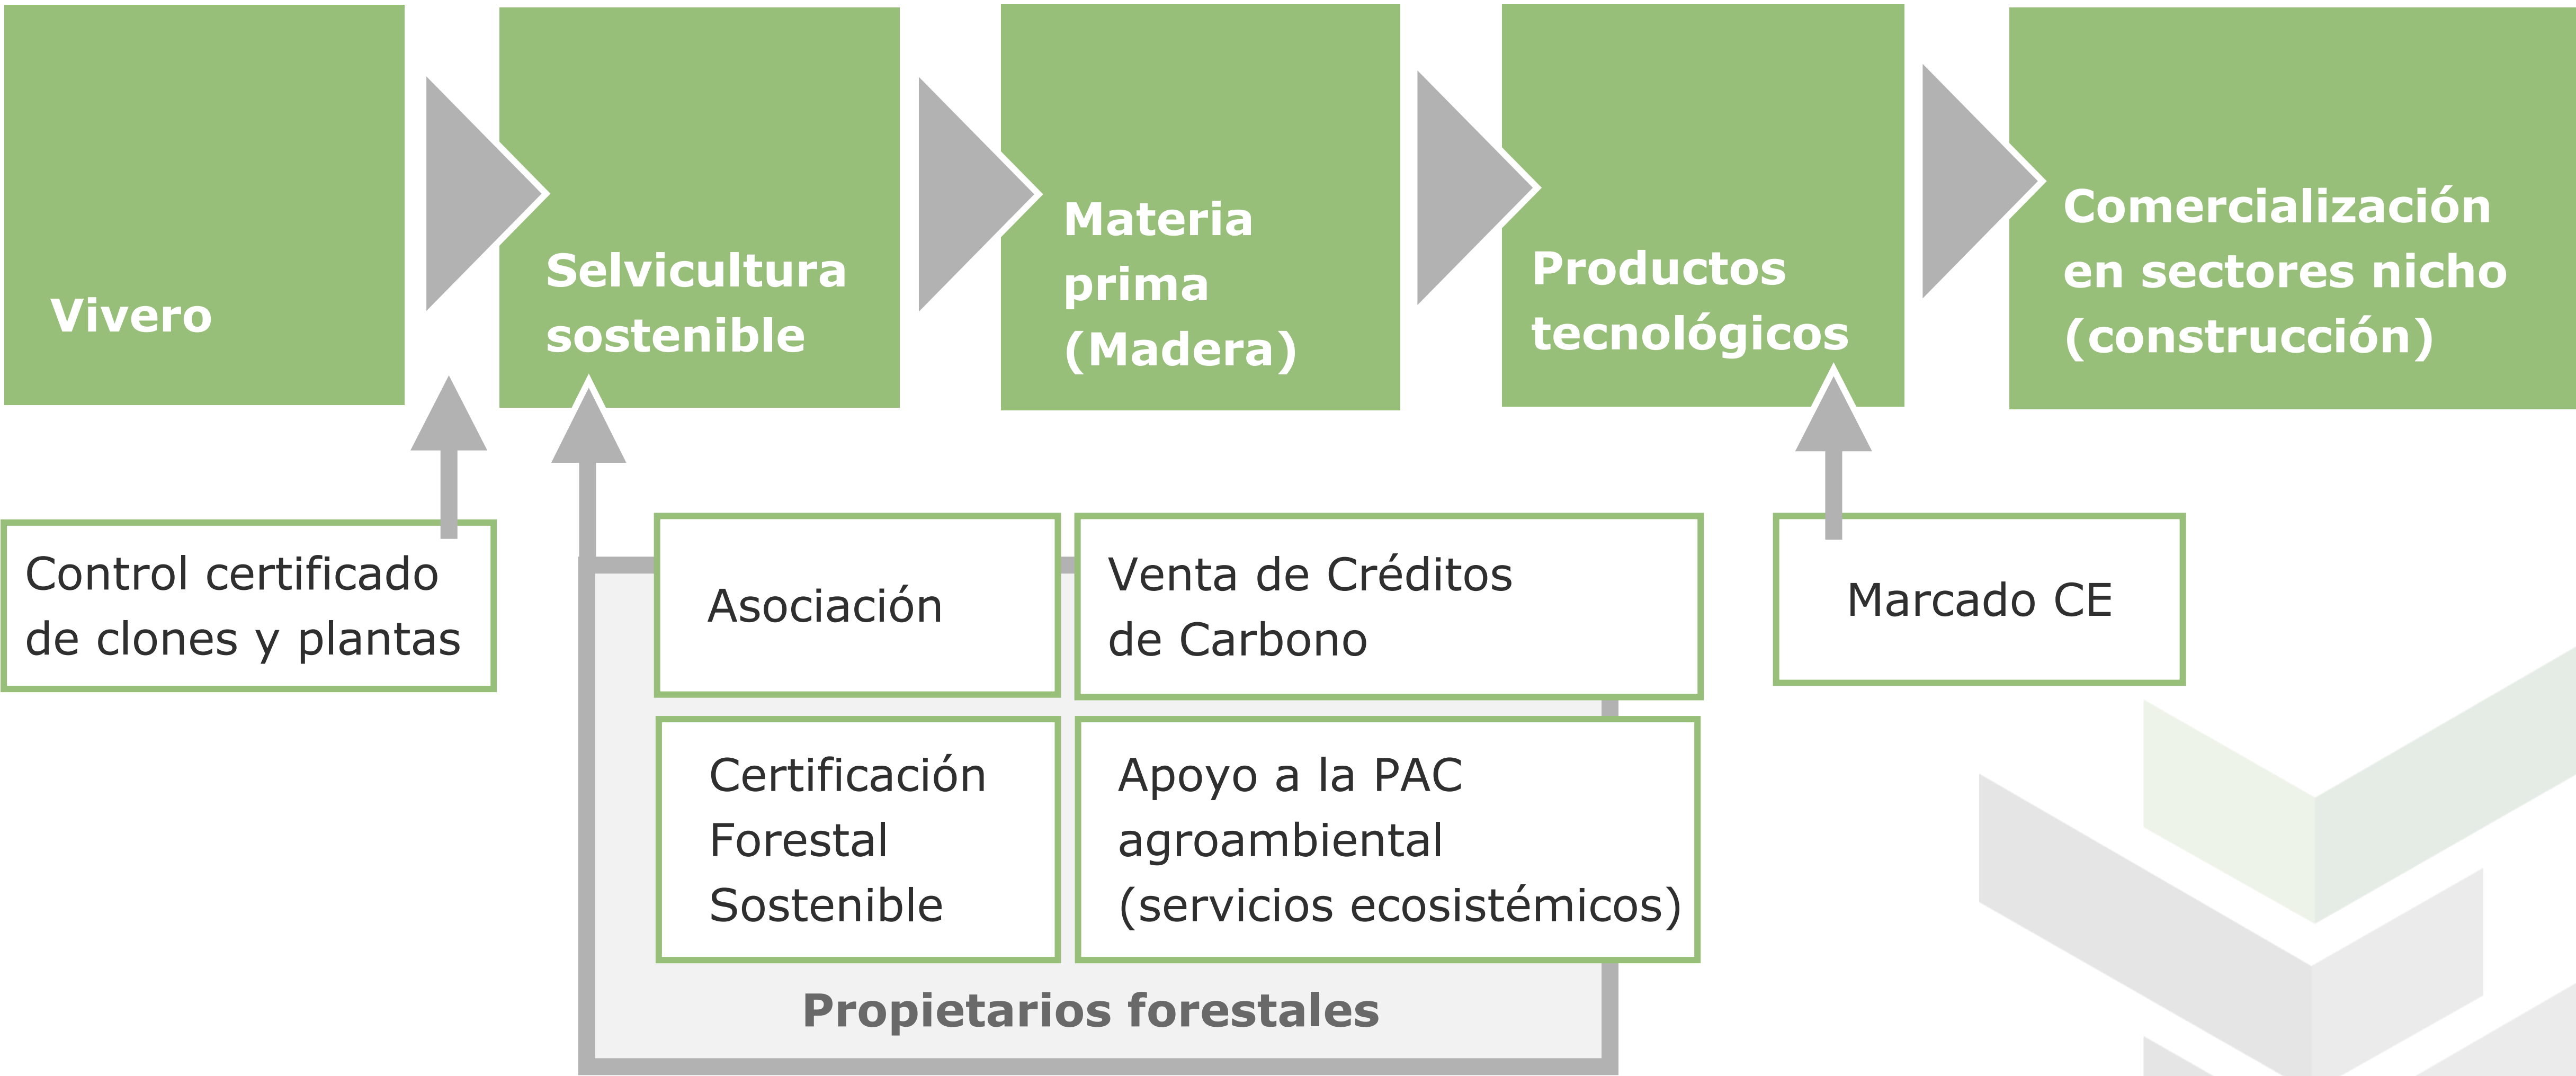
Vivero

Selvicultura sostenible

Materia prima (Madera)

Productos tecnológicos

Comercialización en sectores nicho (construcción)

Control certificado de clones y plantas

Asociación

Venta de Créditos de Carbono

Marcado CE

Certificación Forestal Sostenible

Apoyo a la PAC agroambiental (servicios ecosistémicos)

Propietarios forestales